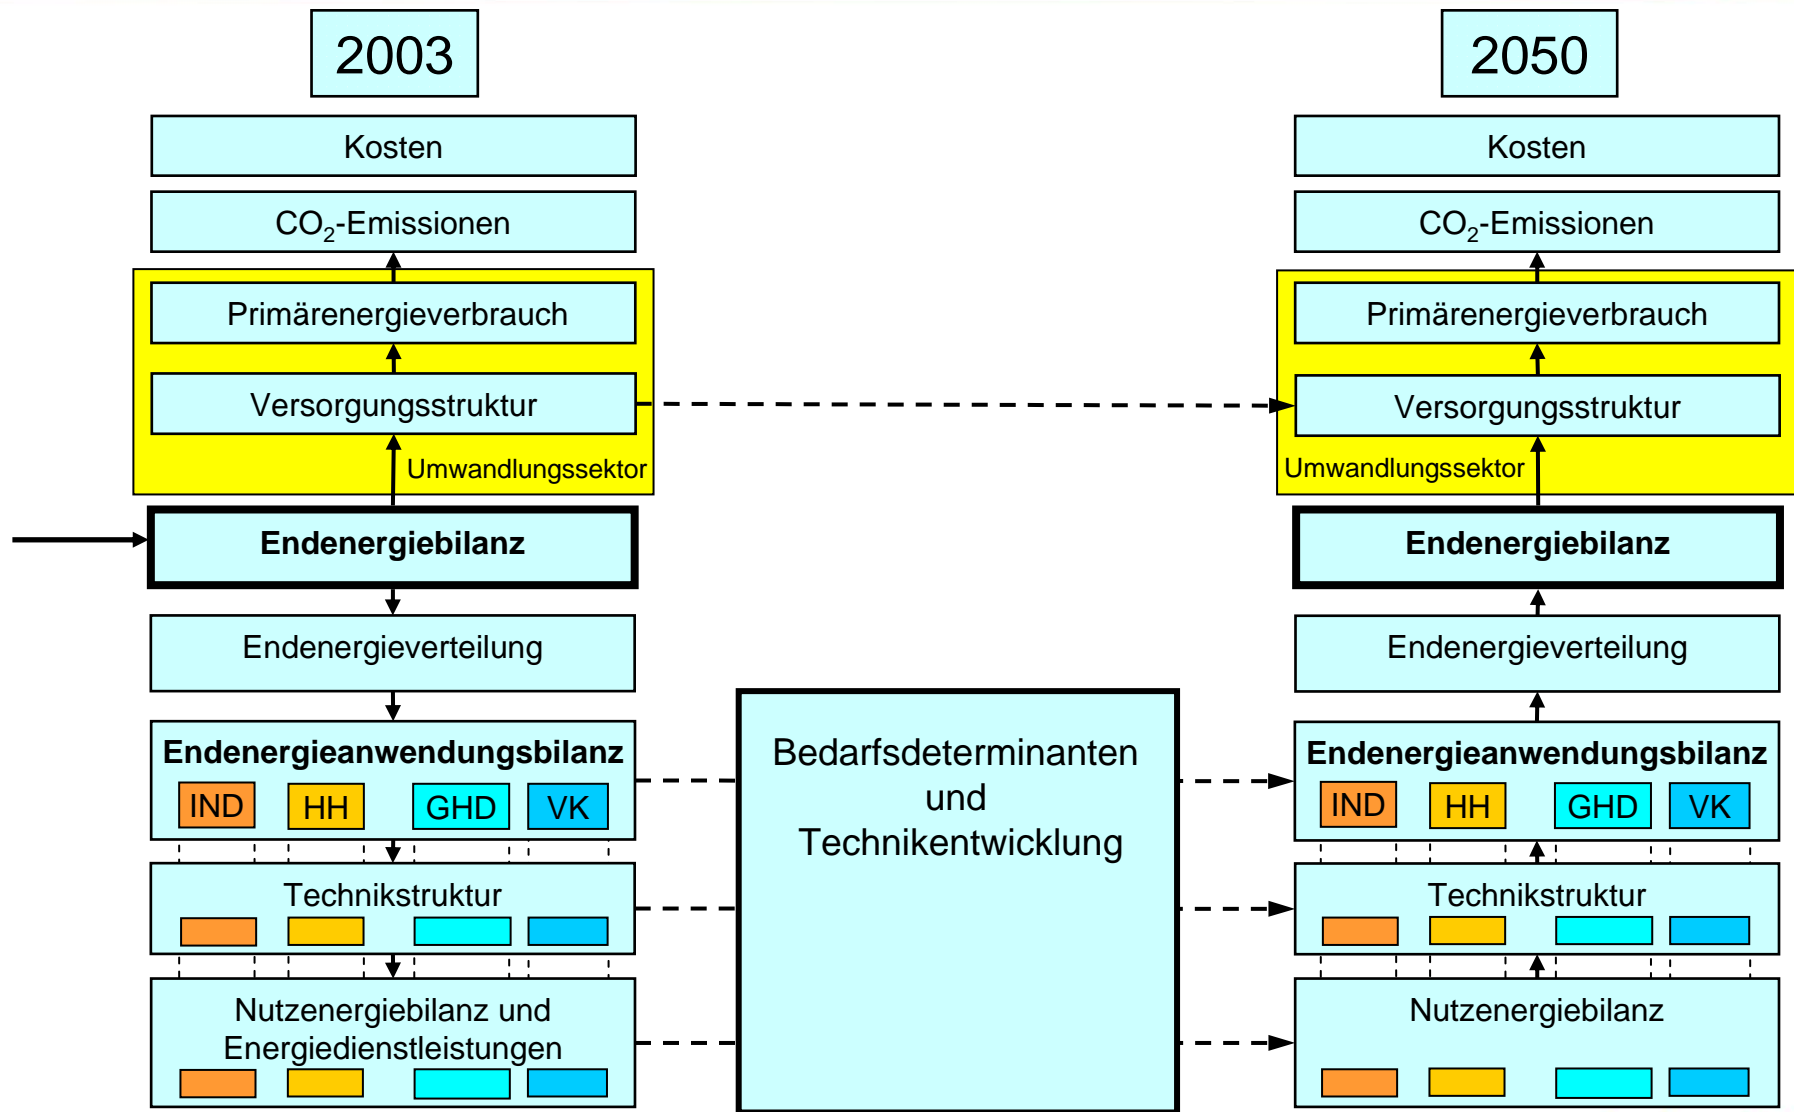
2003

Kosten

$CO_2$-Emissionen

Primärenergieverbrauch

Versorgungsstruktur

Umwandlungssektor

**Endenergiebilanz**

Endenergieverteilung

**Endenergieanwendungsbilanz**

IND HH GHD VK

Technikstruktur

Nutzenergiebilanz und Energiedienstleistungen

Bedarfsdeterminanten und Technikentwicklung

2050

Kosten

$CO_2$-Emissionen

Primärenergieverbrauch

Versorgungsstruktur

Umwandlungssektor

**Endenergiebilanz**

Endenergieverteilung

**Endenergieanwendungsbilanz**

IND HH GHD VK

Technikstruktur

Nutzenergiebilanz